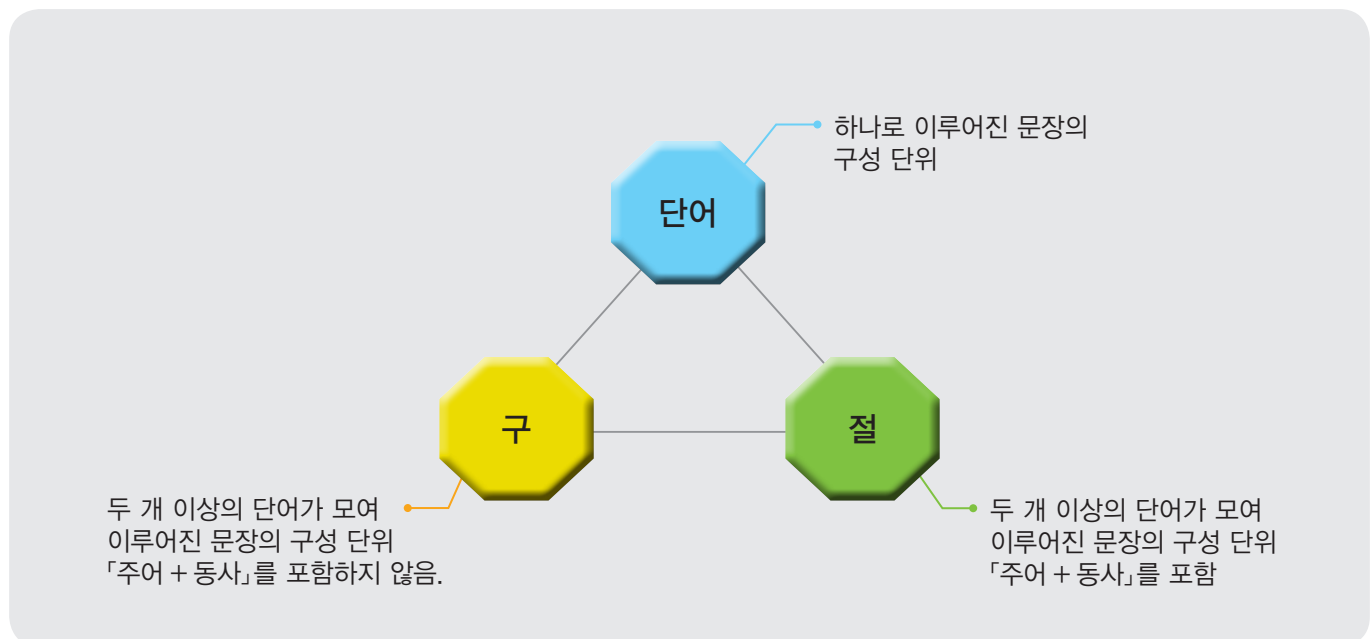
하나로 이루어진 문장의 구성 단위

단어

구

절

두 개 이상의 단어가 모여 이루어진 문장의 구성 단위 「주어 + 동사」를 포함하지 않음.

두 개 이상의 단어가 모여 이루어진 문장의 구성 단위 「주어 + 동사」를 포함